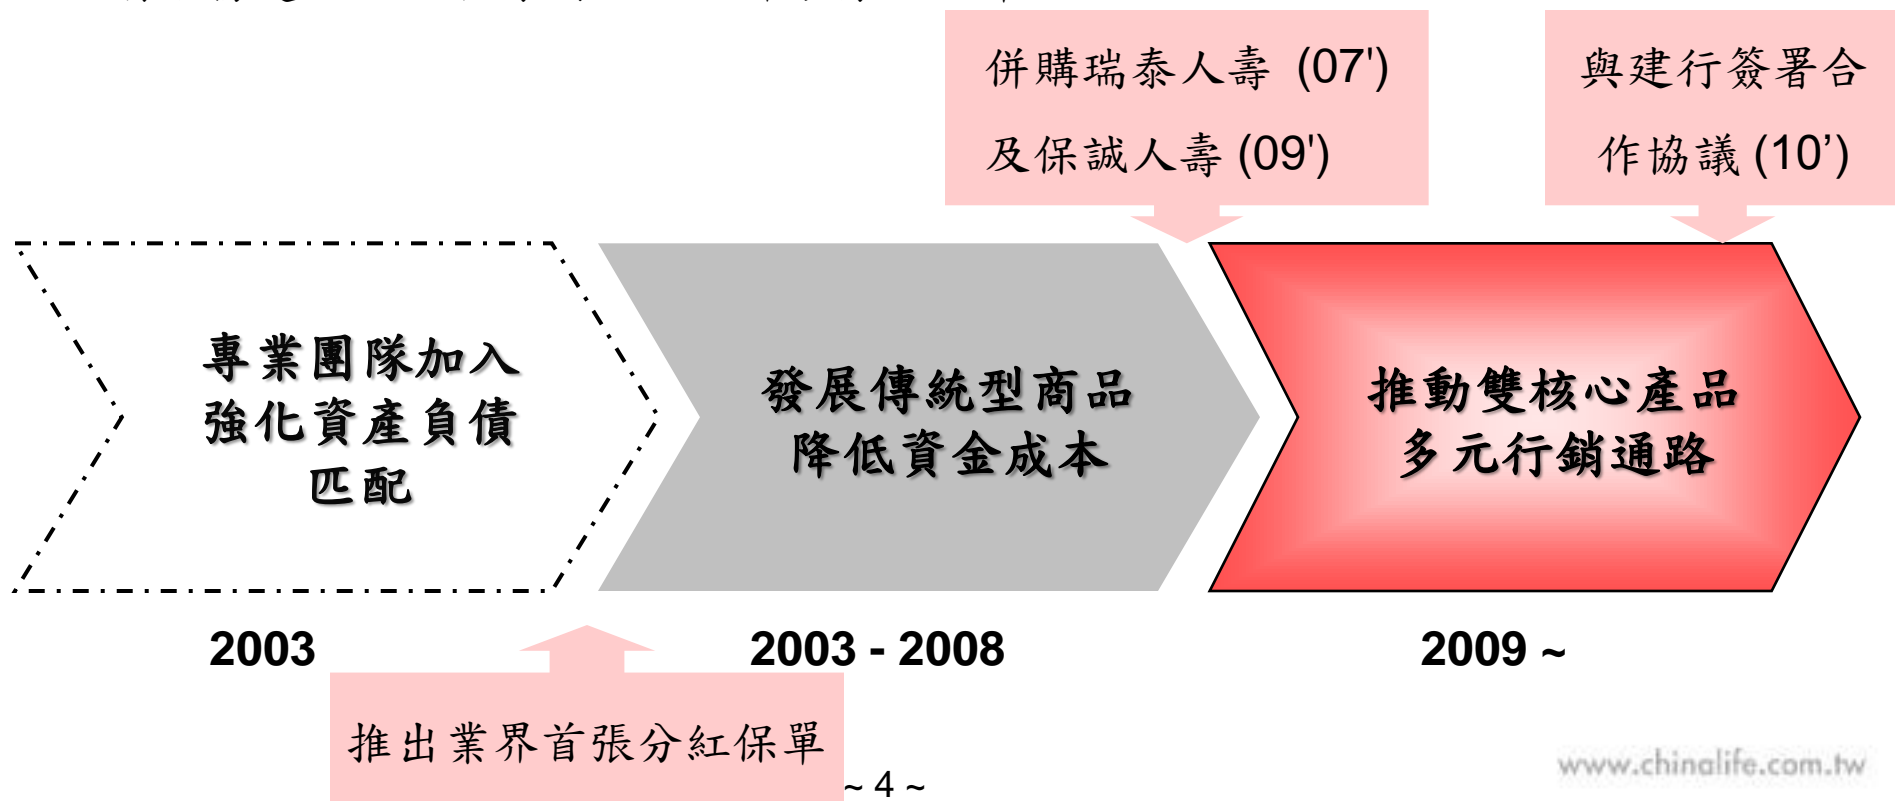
併購瑞泰人壽 (07')
及保誠人壽 (09')

與建行簽署合
作協議 (10')

專業團隊加入
強化資產負債
匹配

發展傳統型商品
降低資金成本

推動雙核心產品
多元行銷通路

2003

2003 - 2008

2009 ~

推出業界首張分紅保單

~ 4 ~

www.chinalife.com.tw